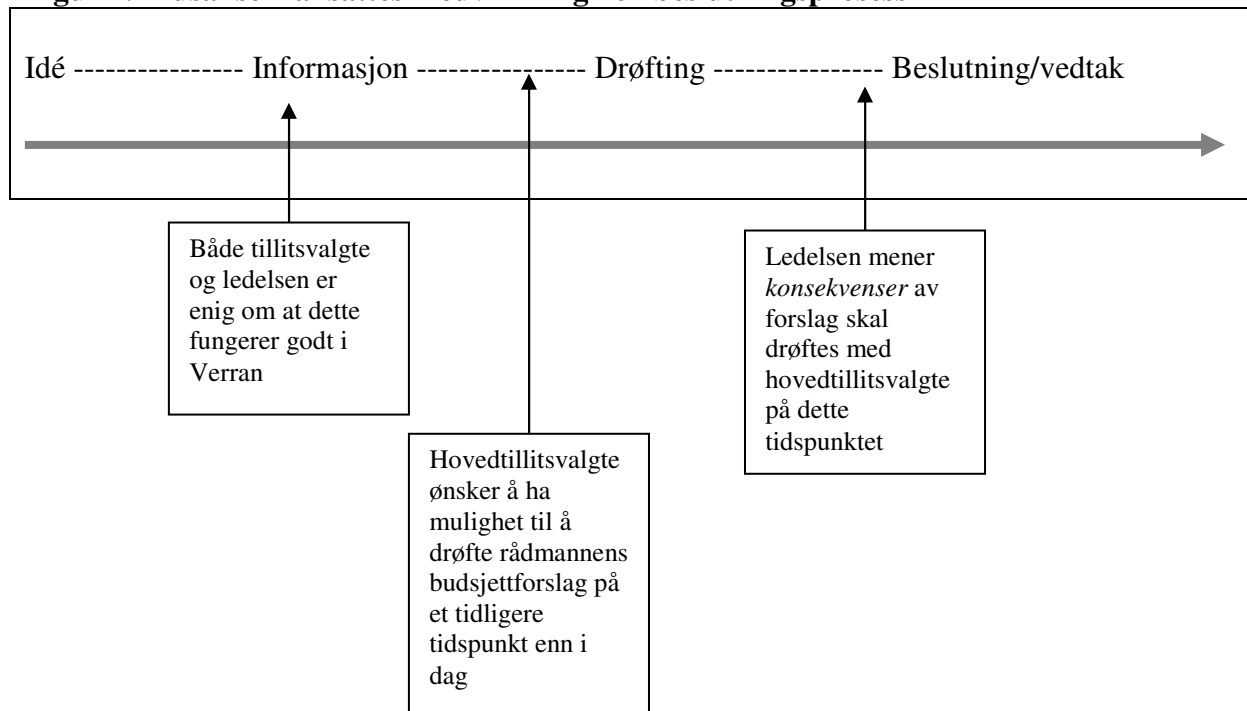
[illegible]

Idé --------------- Informasjon --------------- Drøfting --------------- Beslutning/vedtak

Både tillitsvalgte og ledelsen er enig om at dette fungerer godt i Verran

Hovedtillitsvalgte ønsker å ha mulighet til å drøfte rådmannens budsjettforslag på et tidligere tidspunkt enn i dag

Ledelsen mener *konsekvenser* av forslag skal drøftes med hovedtillitsvalgte på dette tidspunktet